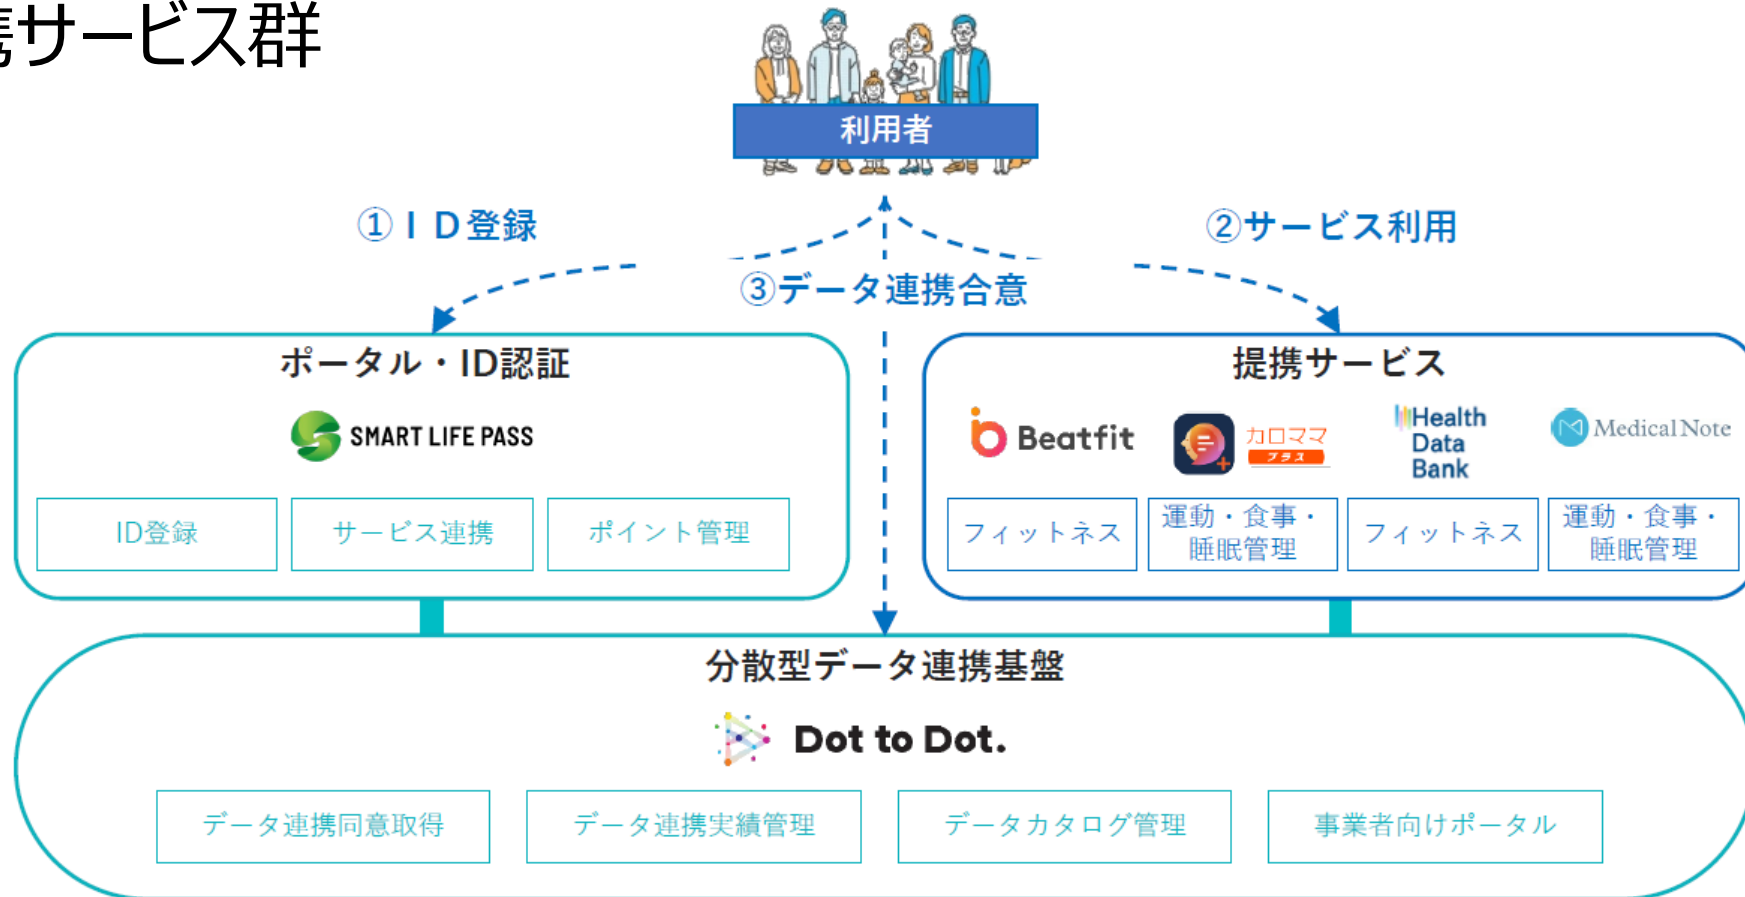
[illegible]サービス群

利用者

①ＩＤ登録

②サービス利用

③データ連携合意

ポータル・ID認証

SMART LIFE PASS

ID登録

サービス連携

ポイント管理

提携サービス

Beatfit

カロママ プラス

Health Data Bank

Medical Note

フィットネス

運動・食事・睡眠管理

フィットネス

運動・食事・睡眠管理

分散型データ連携基盤

Dot to Dot.

データ連携同意取得

データ連携実績管理

データカタログ管理

事業者向けポータル